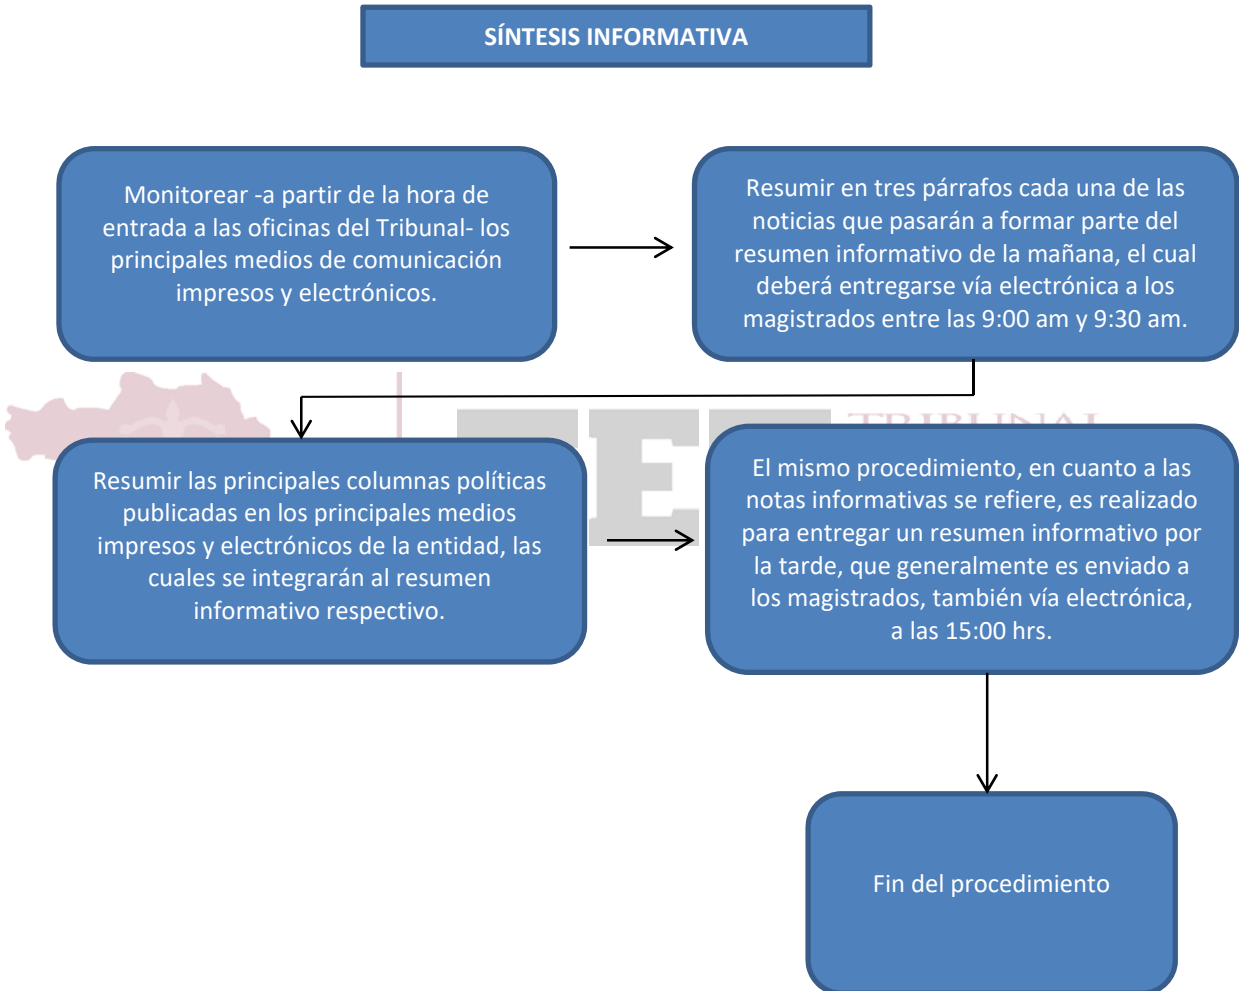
SÍNTESIS INFORMATIVA

Monitorear -a partir de la hora de entrada a las oficinas del Tribunal- los principales medios de comunicación impresos y electrónicos.

Resumir en tres párrafos cada una de las noticias que pasarán a formar parte del resumen informativo de la mañana, el cual deberá entregarse vía electrónica a los magistrados entre las 9:00 am y 9:30 am.

Resumir las principales columnas políticas publicadas en los principales medios impresos y electrónicos de la entidad, las cuales se integrarán al resumen informativo respectivo.

El mismo procedimiento, en cuanto a las notas informativas se refiere, es realizado para entregar un resumen informativo por la tarde, que generalmente es enviado a los magistrados, también vía electrónica, a las 15:00 hrs.

Fin del procedimiento